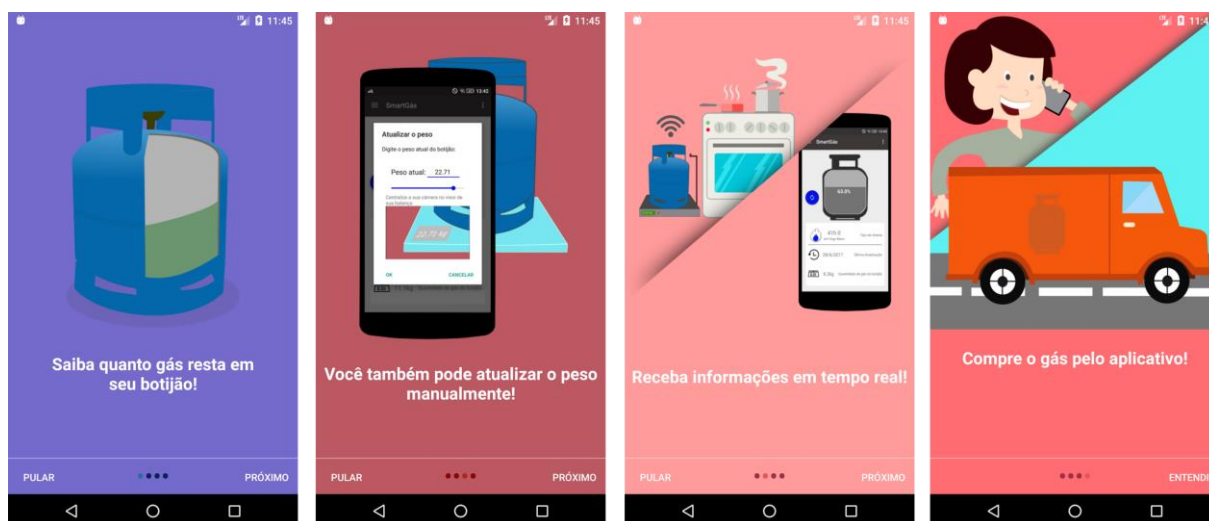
11:45

Saiba quanto gás resta em seu botijão!

PULAR PRÓXIMO

11:45

13:42
SmartGás
Atualizar o peso
Digite o peso atual do botijão:
Peso atual: 22.71
Centralize a sua câmera no visor da sua balança
22.70 Kg
OK CANCELAR

Você também pode atualizar o peso manualmente!

PULAR PRÓXIMO

11:45

SmartGás
63.0%

Receba informações em tempo real!

PULAR PRÓXIMO

11:4

Compre o gás pelo aplicativo!

ENTENDI